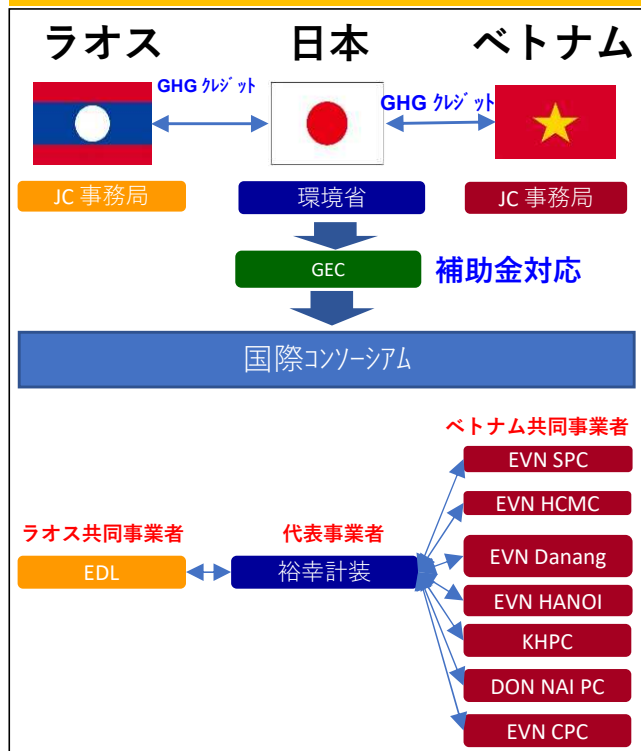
ラオス

日本

ベトナム

GHG クレジット

GHG クレジット

JC 事務局

環境省

JC 事務局

GEC

補助金対応

国際コンソーシアム

ベトナム共同事業者

EVN SPC

EVN HCMC

ラオス共同事業者

代表事業者

EDL

裕幸計装

EVN Danang

EVN HANOI

KHPC

DON NAI PC

EVN CPC